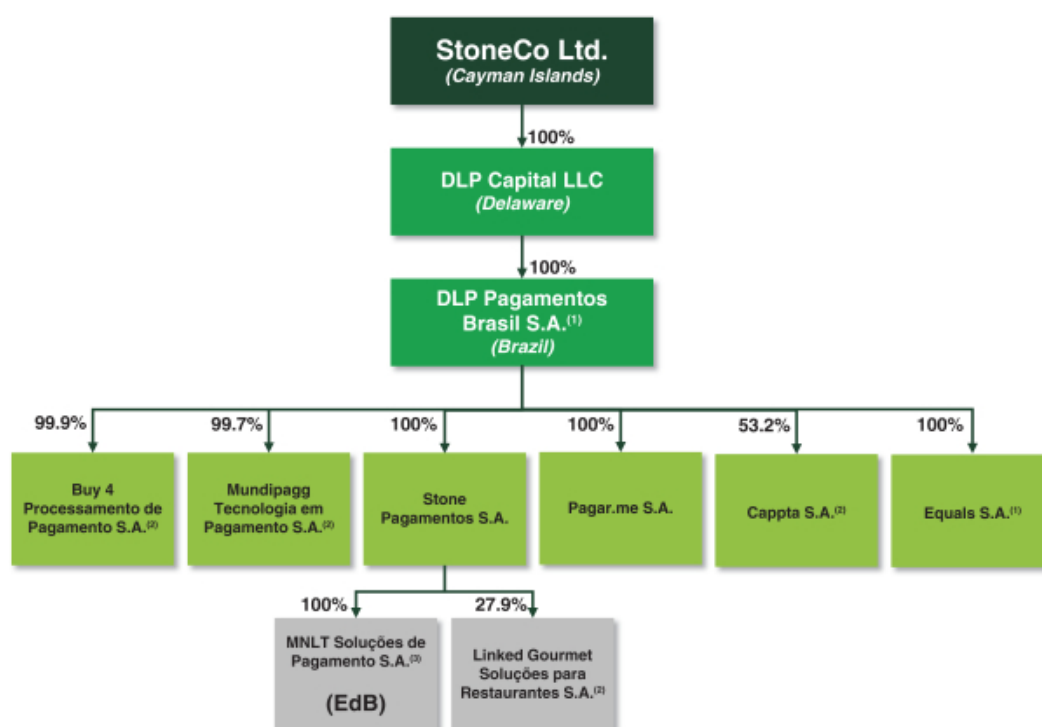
StoneCo Ltd.
(Cayman Islands)

100%

DLP Capital LLC
(Delaware)

100%

DLP Pagamentos Brasil S.A.$^{(1)}$
(Brazil)

99.9%

Buy 4 Processamento de Pagamento S.A.$^{(2)}$

99.7%

Mundipagg Tecnologia em Pagamento S.A.$^{(2)}$

100%

Stone Pagamentos S.A.

100%

Pagar.me S.A.

53.2%

Cappta S.A.$^{(2)}$

100%

Equals S.A.$^{(1)}$

100%

MNLT Soluções de Pagamento S.A.$^{(3)}$

(EdB)

27.9%

Linked Gourmet Soluções para Restaurantes S.A.$^{(2)}$